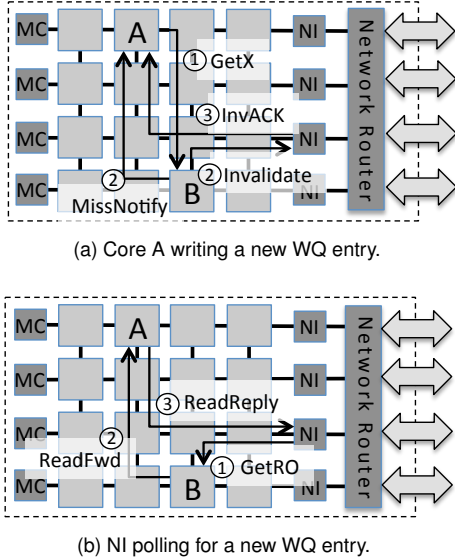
MC
MC
MC
MC
A
① GetX
③ InvACK
② Invalidate
②
MissNotify
B
NI
NI
NI
NI
Network Router

(a) Core A writing a new WQ entry.

MC
MC
MC
MC
A
③ ReadReply
②
ReadFwd
① GetRO
B
NI
NI
NI
NI
Network Router

(b) NI polling for a new WQ entry.